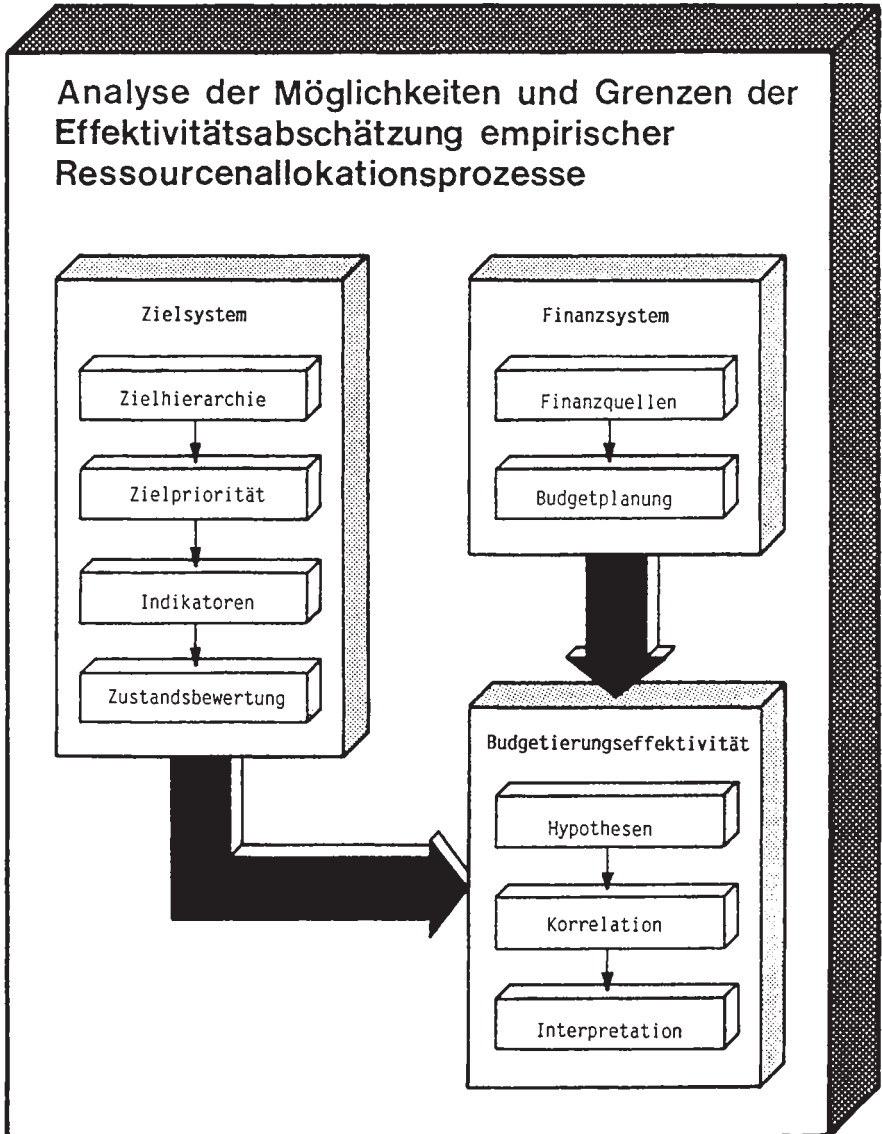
Analyse der Möglichkeiten und Grenzen der Effektivitätsabschätzung empirischer Ressourcenallokationsprozesse

Zielsystem

Zielhierarchie

Zielpriorität

Indikatoren

Zustandsbewertung

Finanzsystem

Finanzquellen

Budgetplanung

Budgetierungseffektivität

Hypothesen

Korrelation

Interpretation